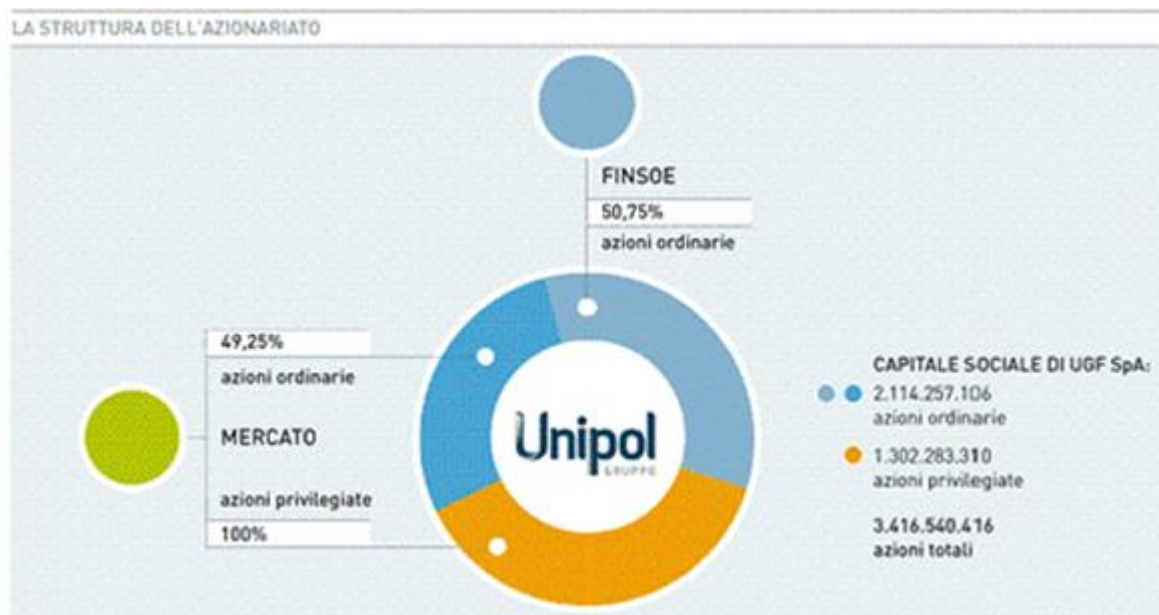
LA STRUTTURA DELL'AZIONARIATO

FINSOE

50,75%

azioni ordinarie

49,25%

azioni ordinarie

MERCATO

azioni privilegiate

100%

Unipol

GRUPPO

CAPITALE SOCIALE DI UGF SpA:

2.114.257.106
azioni ordinarie

1.302.283.310
azioni privilegiate

3.416.540.416
azioni totali